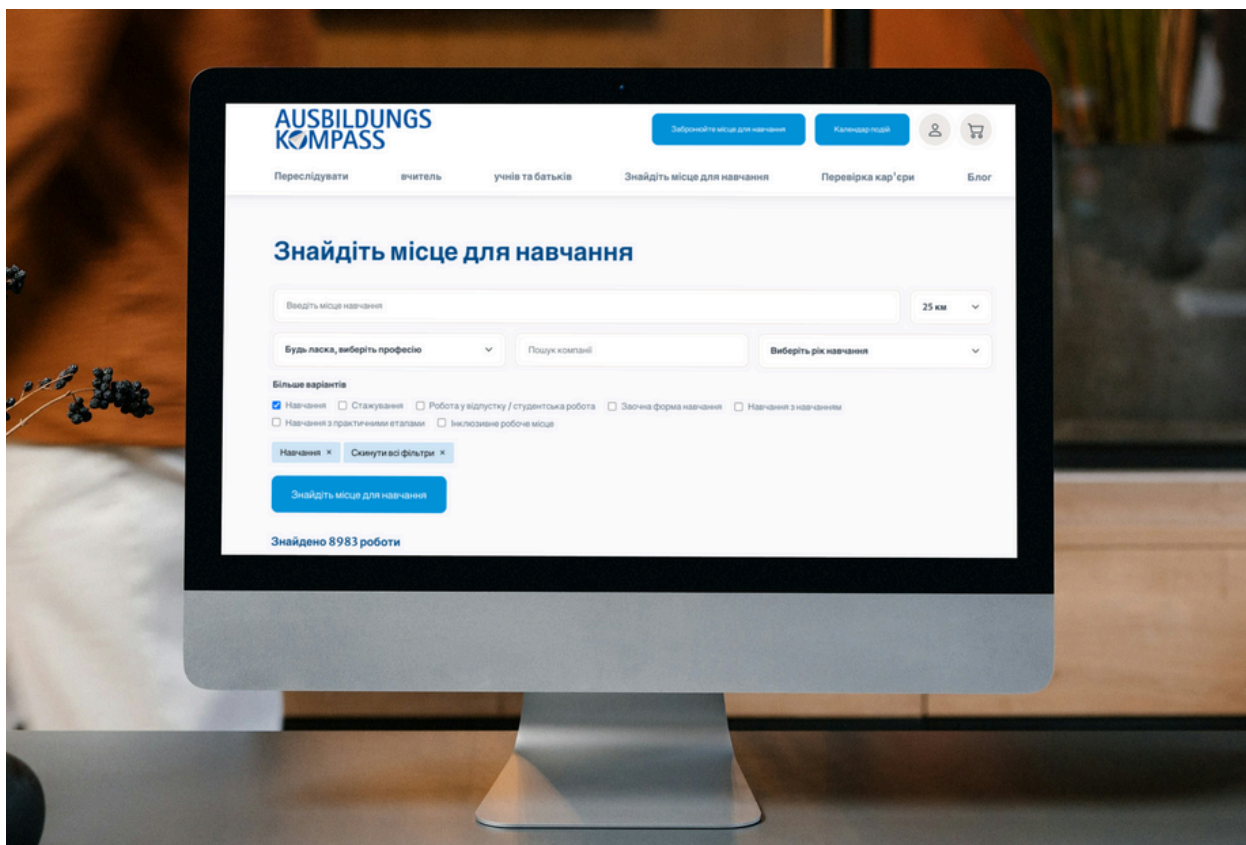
AUSBILDUNGS KOMPASS

Забронюйте місце для навчання

Календар подій

Переслідувати вчитель учнів та батьків Знайдіть місце для навчання Перевірка кар'єри Блог

Знайдіть місце для навчання

Введіть місце навчання

25 км

Будь ласка, виберіть професію

Пошук компанії

Виберіть рік навчання

Більше варіантів

Навчання Стажування Робота у відпустку / студентська робота Заочна форма навчання Навчання з навчанням Навчання з практичними етапами Інклюзивне робоче місце

Навчання × Скинути всі фільтри ×

Знайдіть місце для навчання

Знайдено 8983 роботи